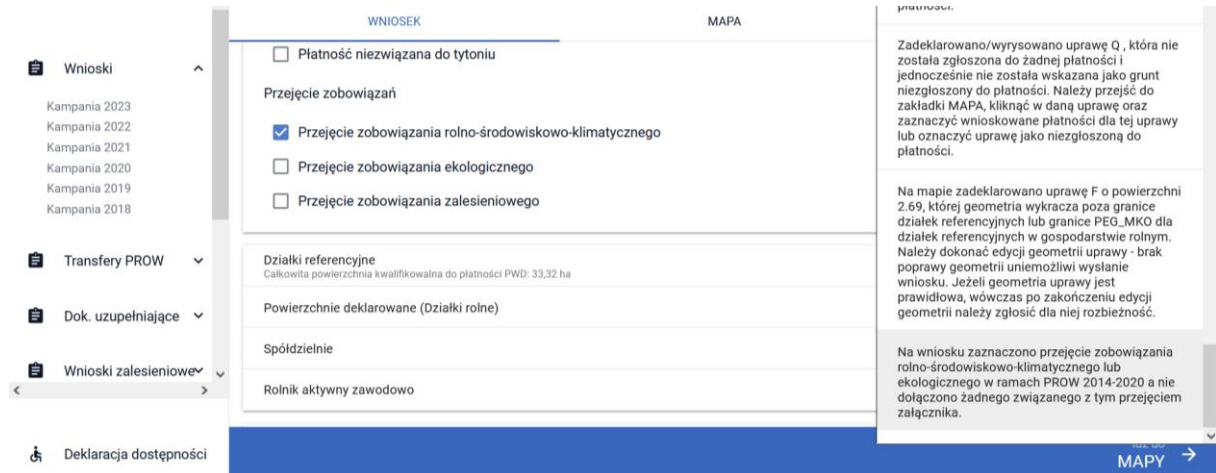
Wnioski

Kampania 2023
Kampania 2022
Kampania 2021
Kampania 2020
Kampania 2019
Kampania 2018

Transfery PROW

Dok. uzupełniające

Wnioski zalesieniowe

Deklaracja dostępności

WNIOSEK

MAPA

Płatność niezwiązana do tytoniu

Przejęcie zobowiązań

Przejęcie zobowiązania rolno-środowiskowo-klimatycznego

Przejęcie zobowiązania ekologicznego

Przejęcie zobowiązania zalesieniowego

Działki referencyjne
Całkowita powierzchnia kwalifikowalna do płatności PWD: 33,32 ha

Powierzchnie deklarowane (Działki rolne)

Spółdzielnie

Rolnik aktywny zawodowo

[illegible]

MAPY

płatności.

Zadeklarowano/wyrysowano uprawę Q , która nie została zgłoszona do żadnej płatności i jednocześnie nie została wskazana jako grunt niezgłoszony do płatności. Należy przejść do zakładki MAPA, kliknąć w daną uprawę oraz zaznaczyć wnioskowane płatności dla tej uprawy lub oznaczyć uprawę jako niezgłoszoną do płatności.

Na mapie zadeklarowano uprawę F o powierzchni 2.69, której geometria wykracza poza granice działek referencyjnych lub granice PEG_MKO dla działek referencyjnych w gospodarstwie rolnym. Należy dokonać edycji geometrii uprawy - brak poprawy geometrii uniemożliwi wysłanie wniosku. Jeżeli geometria uprawy jest prawidłowa, wówczas po zakończeniu edycji geometrii należy zgłosić dla niej rozbieżność.

Na wniosku zaznaczono przejęcie zobowiązania rolno-środowiskowo-klimatycznego lub ekologicznego w ramach PROW 2014-2020 a nie dołączono żadnego związanego z tym przejęciem załącznika.